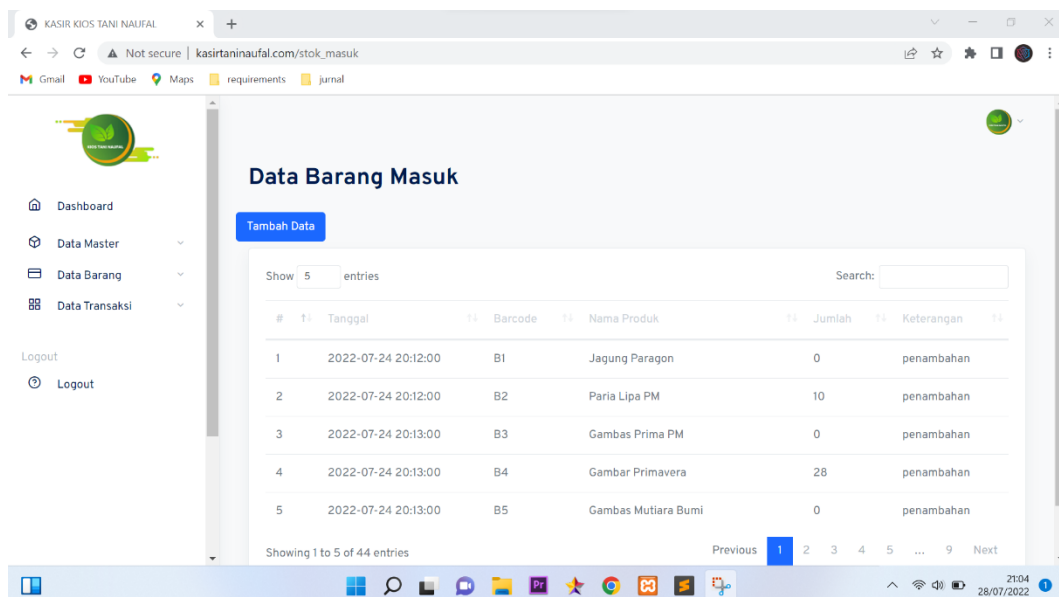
KASIR KIOS TANI NAUFAL ×  +

Not secure | kasirtaninaufal.com/stok_masuk

Gmail YouTube Maps requirements jurnal

KIOS TANI NAUFAL

Dashboard

Data Master

Data Barang

Data Transaksi

Logout

Logout

Data Barang Masuk

Tambah Data

Show 5 entries

Search:

| # | Tanggal | Barcode | Nama Produk | Jumlah | Keterangan |
|---|---|---|---|---|---|
| 1 | 2022-07-24 20:12:00 | B1 | Jagung Paragon | 0 | penambahan |
| 2 | 2022-07-24 20:12:00 | B2 | Paria Lipa PM | 10 | penambahan |
| 3 | 2022-07-24 20:13:00 | B3 | Gambas Prima PM | 0 | penambahan |
| 4 | 2022-07-24 20:13:00 | B4 | Gambar Primavera | 28 | penambahan |
| 5 | 2022-07-24 20:13:00 | B5 | Gambas Mutiara Bumi | 0 | penambahan |

Showing 1 to 5 of 44 entries

Previous 1 2 3 4 5 ... 9 Next

21:04 28/07/2022